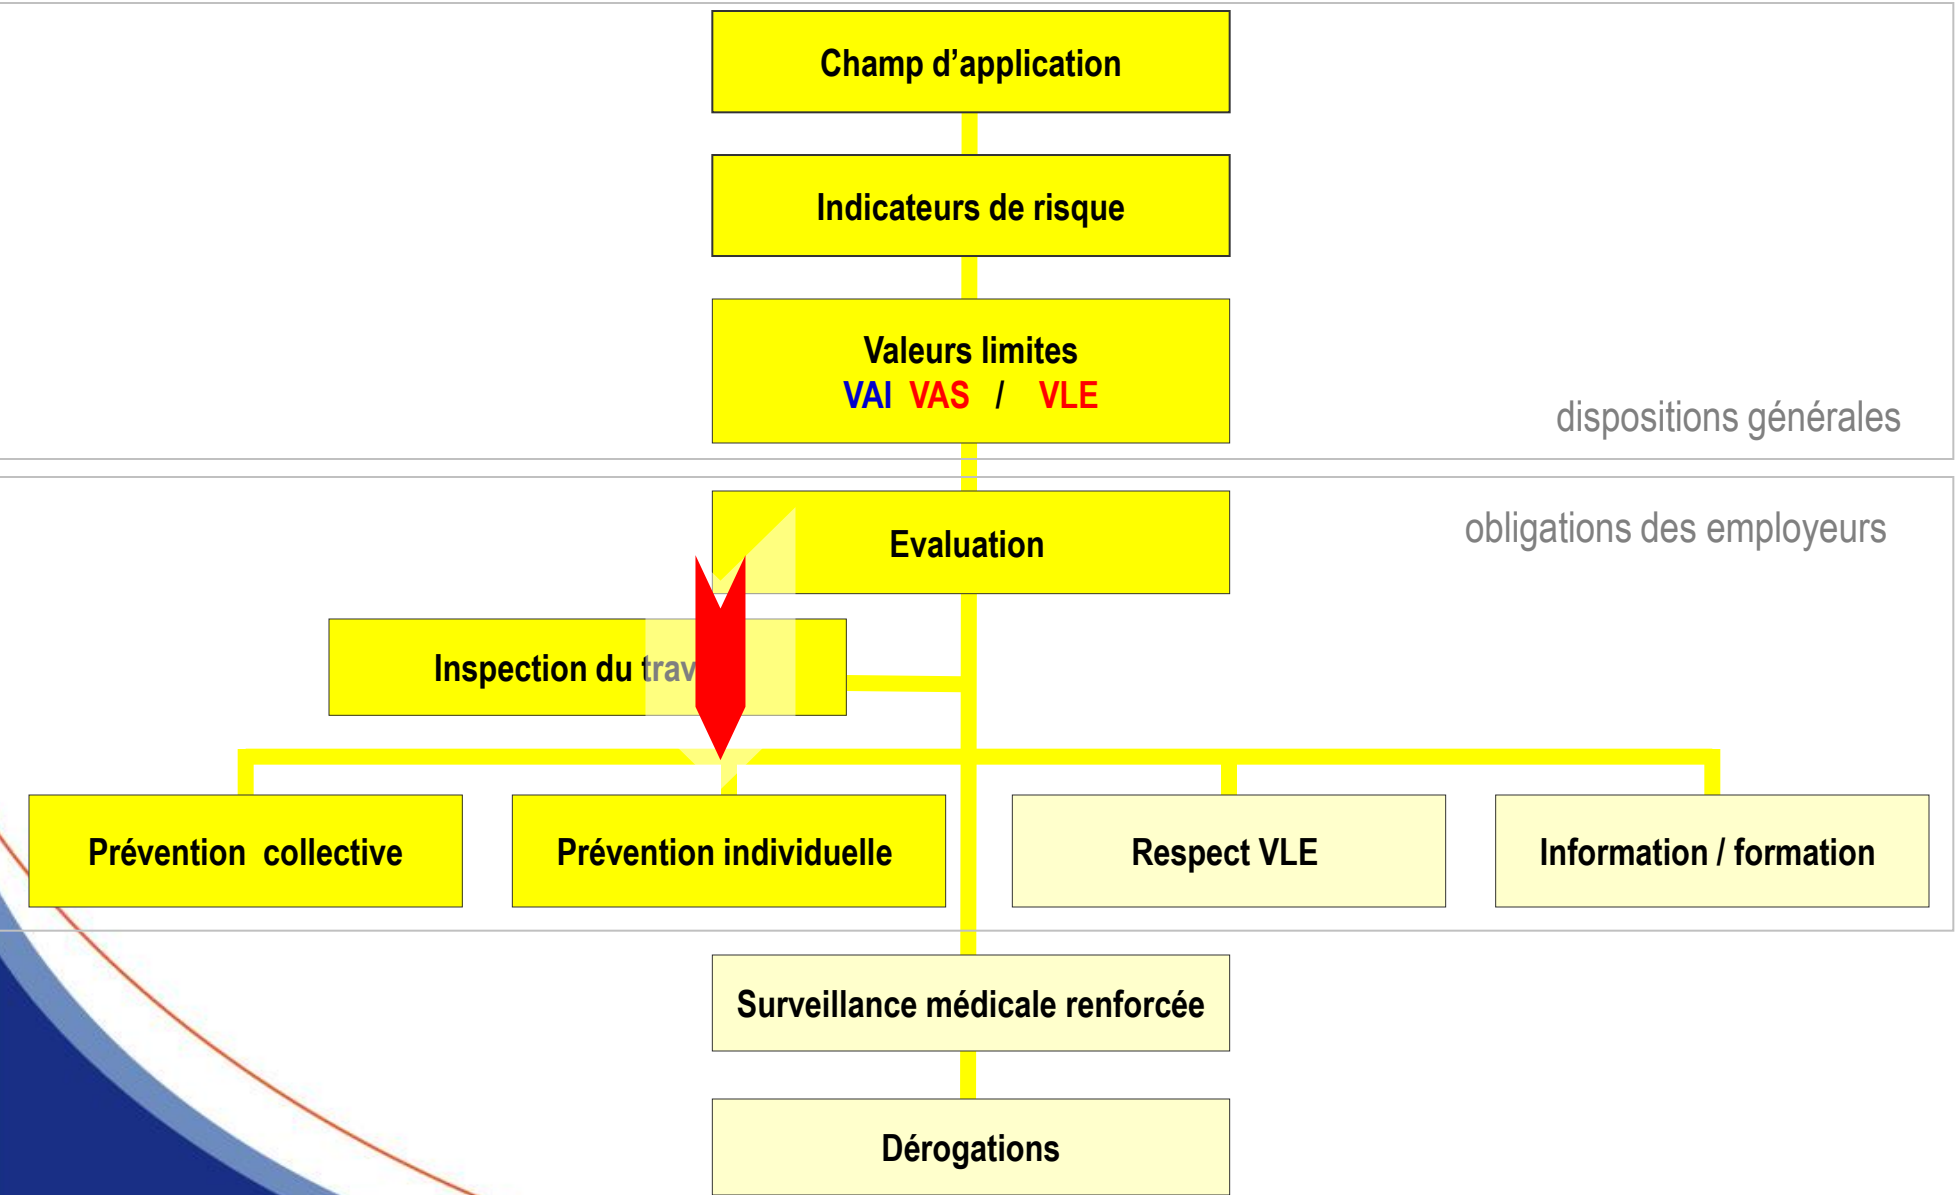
Champ d'application

Indicateurs de risque

Valeurs limites
VAI VAS / VLE

dispositions générales

Evaluation

obligations des employeurs

Inspection du trav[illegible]

Prévention collective

Prévention individuelle

Respect VLE

Information / formation

Surveillance médicale renforcée

Dérogations